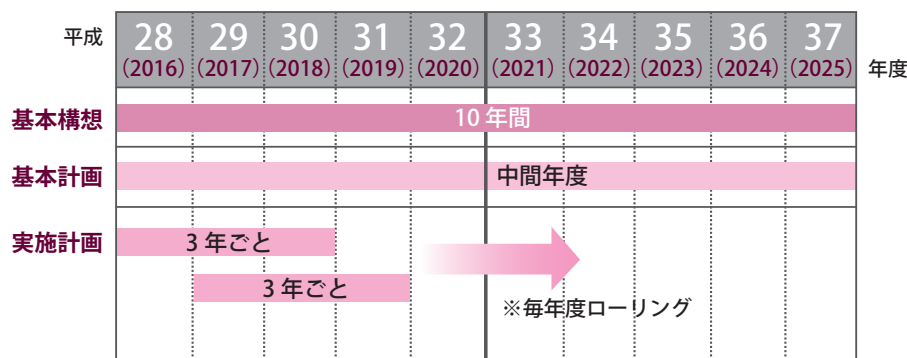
平成

| 28 (2016) | 29 (2017) | 30 (2018) | 31 (2019) | 32 (2020) | 33 (2021) | 34 (2022) | 35 (2023) | 36 (2024) | 37 (2025) |
|---|---|---|---|---|---|---|---|---|---|

年度

基本構想 10年間

基本計画 中間年度

実施計画 3年ごと

3年ごと

※毎年度ローリング